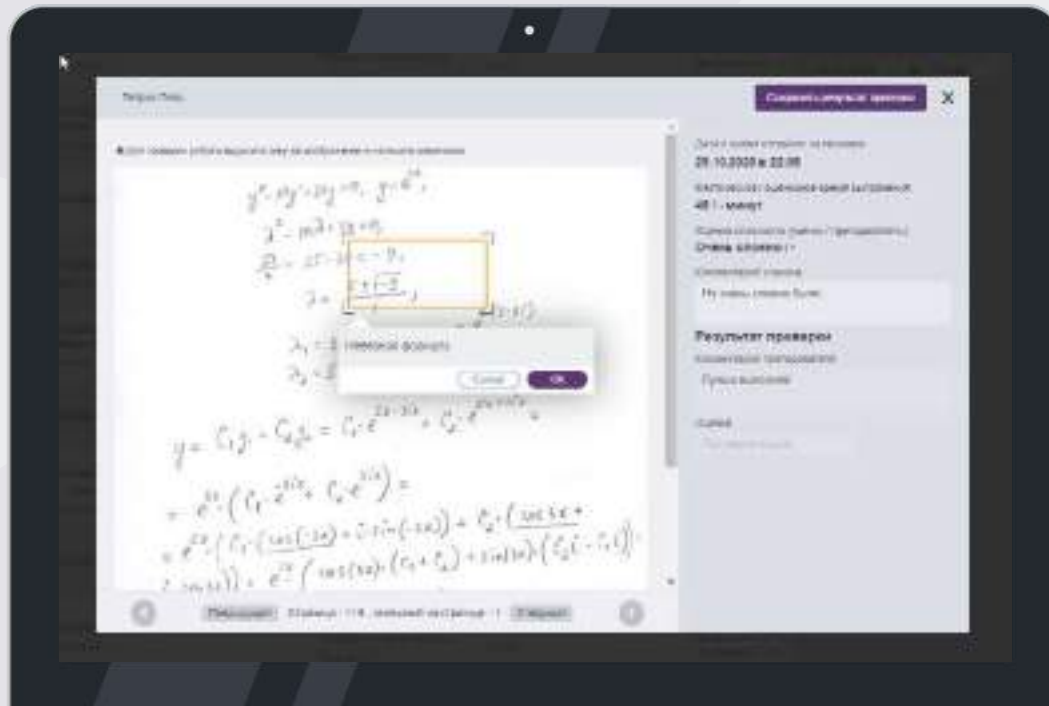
Петров Петр

Сохранить результат проверки

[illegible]

$y'' - 4y' + 20y = 0, \quad y = e^{2x},$

$\lambda^2 - 4\lambda + 20 = 0$

$\frac{D}{4} = 4 - 20 = -16$

$\lambda = 2 \pm \sqrt{-16}$

Неверная формула

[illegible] OK

$\lambda_1 = 2$ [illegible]

$\lambda_2 = 2$ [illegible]

$y = C_1 y_1 + C_2 y_2 = C_1 e^{2x-3ix} + C_2 e^{2x+3ix} =$

$= e^{2x}(C_1 e^{-3ix} + C_2 e^{3ix}) =$

$= e^{2x}(C_1(\cos(-3x) + i\sin(-3x)) + C_2(\cos 3x +$

$= e^{2x}(C_1(\cos(-3x) + i\sin(-3x)) + \cos(3x)(C_1 + C_2) + i\sin(3x)(C_2 - C_1))$

$i\sin 3x)) + e^{2x}(\cos(3x)(C_1 + C_2) + i\sin(3x)(C_2 - C_1))$

Предыдущая | Страница 1 / 4 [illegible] | Следующая

Дата и время отправки на проверку
29.10.2020 в 22:08

Затраченное обучаемым время выполнения
40 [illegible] минут

Оценка сложности (ученик / преподаватель)
Очень сложно / -

Комментарий ученика
Не знаю, сложно было

Результат проверки

Комментарий преподавателя
Лучше выполнить

Оценка
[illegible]